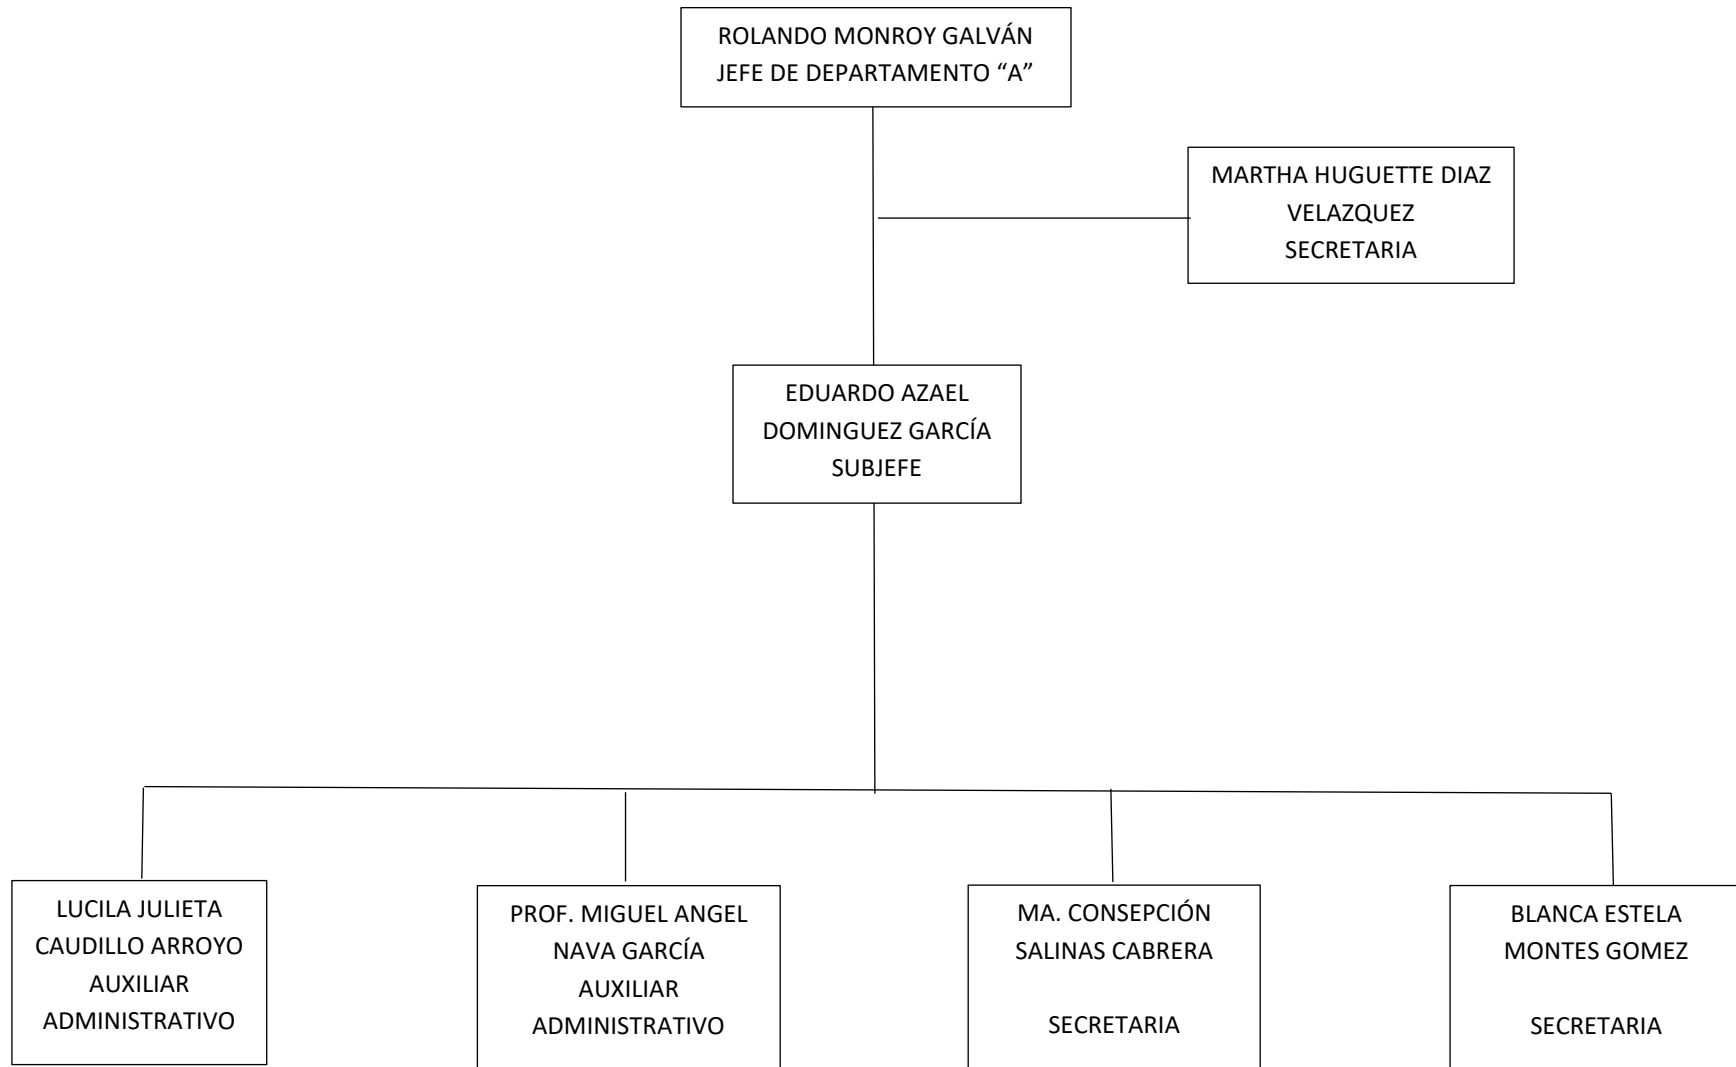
ROLANDO MONROY GALVÁN
JEFE DE DEPARTAMENTO “A”

MARTHA HUGUETTE DIAZ
VELAZQUEZ
SECRETARIA

EDUARDO AZAEL
DOMINGUEZ GARCÍA
SUBJEFE

LUCILA JULIETA
CAUDILLO ARROYO
AUXILIAR
ADMINISTRATIVO

PROF. MIGUEL ANGEL
NAVA GARCÍA
AUXILIAR
ADMINISTRATIVO

MA. CONSEPCIÓN
SALINAS CABRERA

SECRETARIA

BLANCA ESTELA
MONTES GOMEZ

SECRETARIA